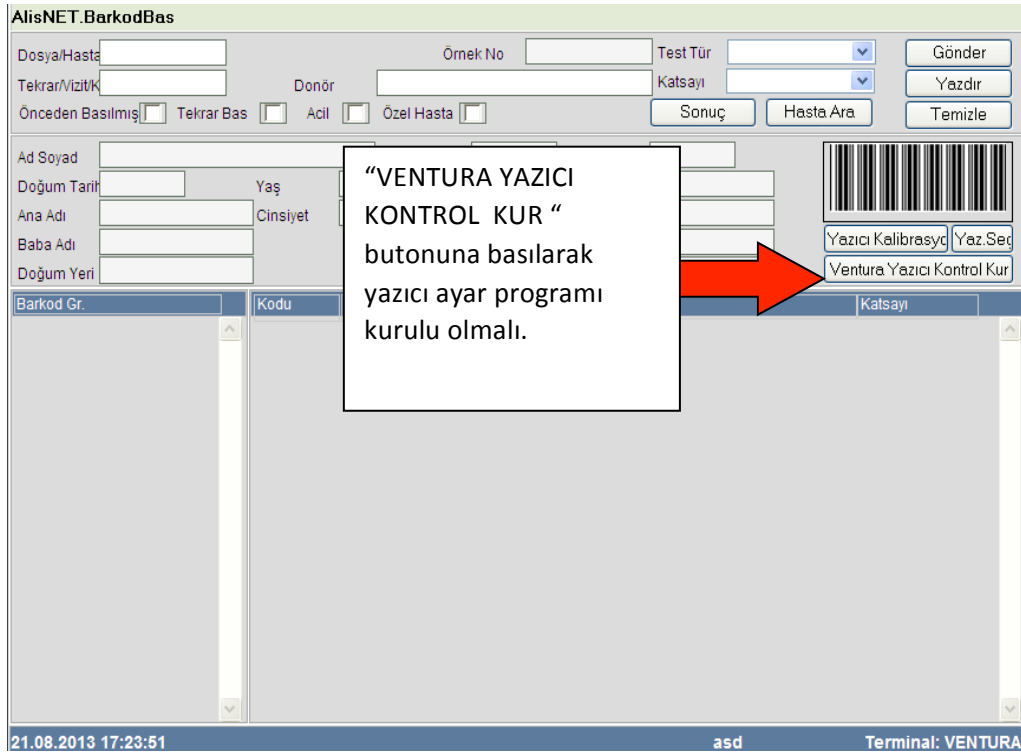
AlisNET.BarkodBas

Dosya/Hasta
Örnek No
Test Tür
Gönder
Tekrar/Vizit/K
Donör
Katsayı
Yazdır
Önceden Basılmış
Tekrar Bas
Acil
Özel Hasta
Sonuç
Hasta Ara
Temizle

Ad Soyad
Doğum Tarih
Yaş
Ana Adı
Cinsiyet
Baba Adı
Doğum Yeri

“VENTURA YAZICI KONTROL KUR “ butonuna basılarak yazıcı ayar programı kurulu olmalı.

Yazıcı Kalibrasyo
Yaz.Seç
Ventura Yazıcı Kontrol Kur

Barkod Gr.
Kodu
Katsayı

21.08.2013 17:23:51
asd
Terminal: VENTURA